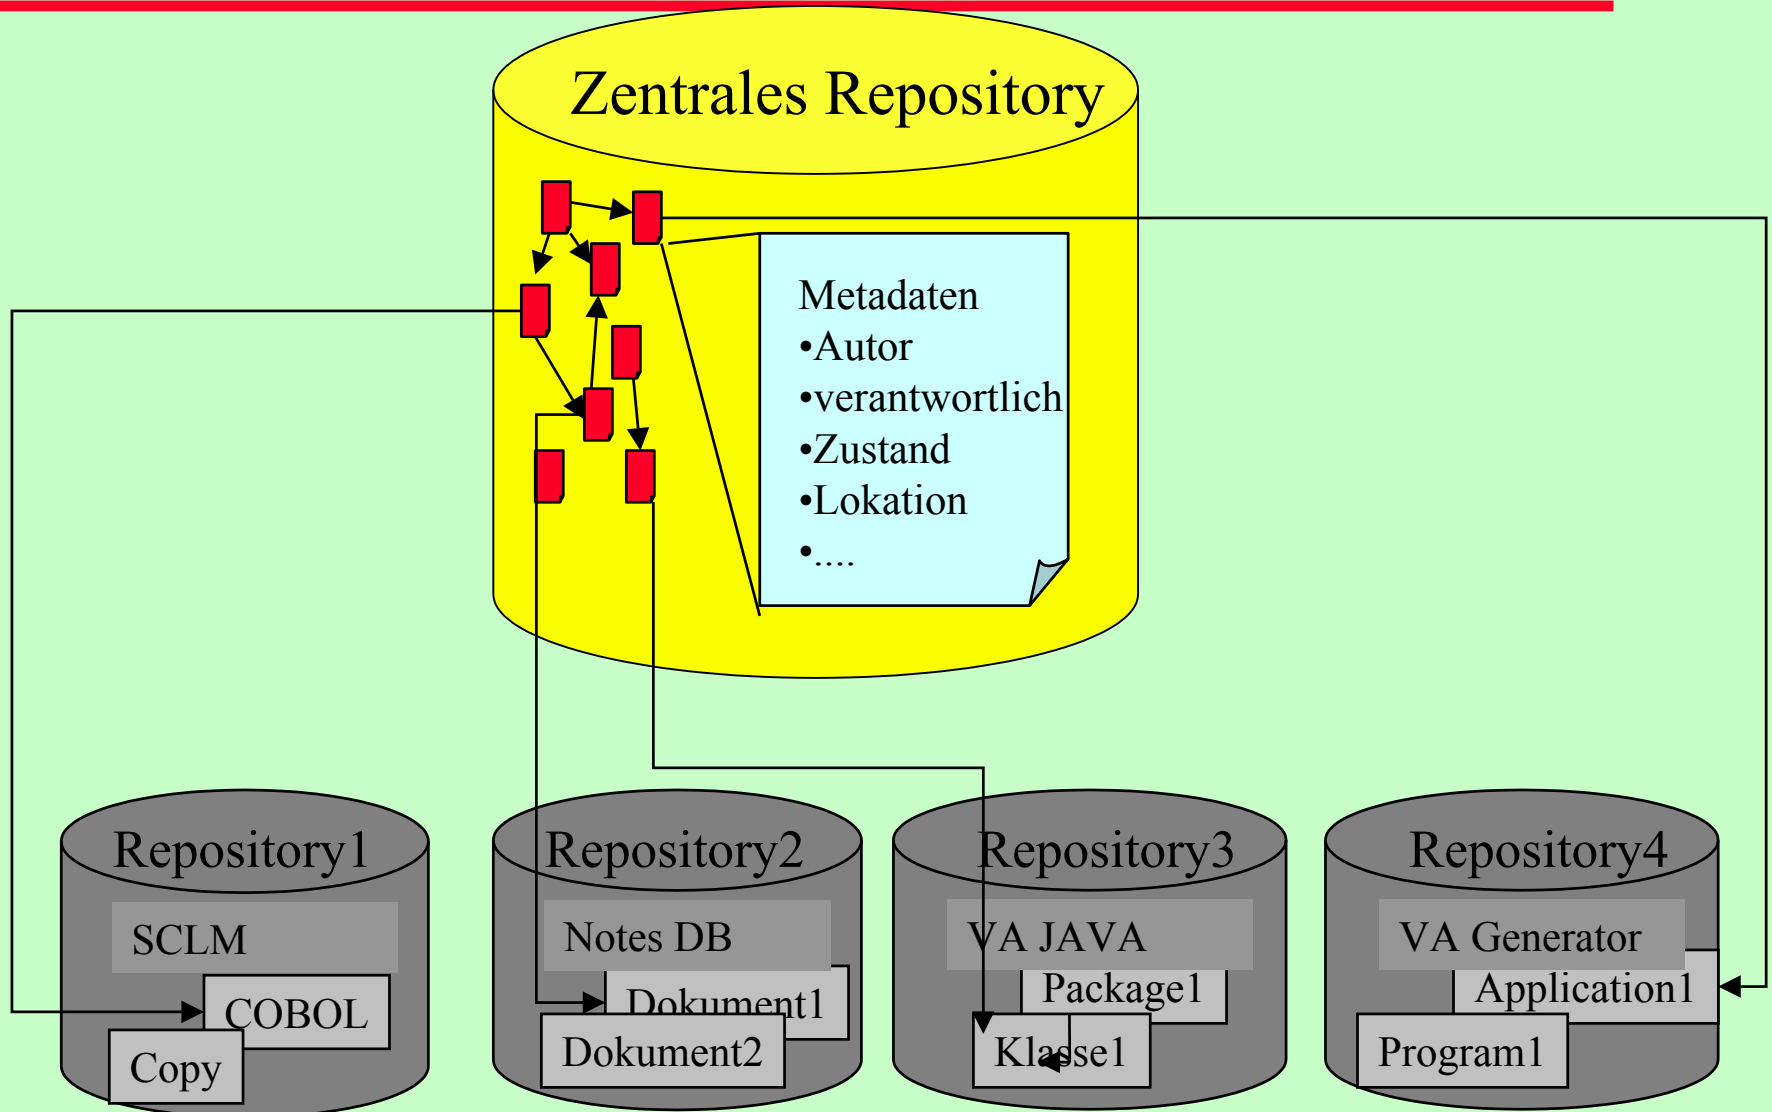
Zentrales Repository

Metadaten
•Autor
•verantwortlich
•Zustand
•Lokation
•....

Repository1
SCLM
COBOL
Copy

Repository2
Notes DB
Dokument1
Dokument2

Repository3
VA JAVA
Package1
Klasse1

Repository4
VA Generator
Application1
Program1